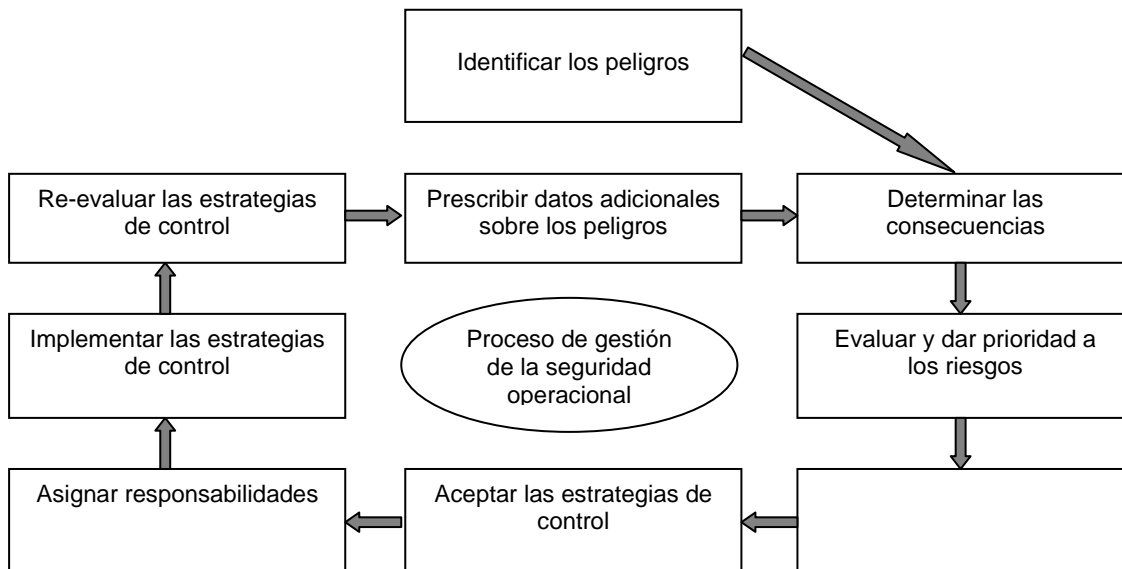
Identificar los peligros

Re-evaluar las estrategias de control

Prescribir datos adicionales sobre los peligros

Determinar las consecuencias

Implementar las estrategias de control

Proceso de gestión de la seguridad operacional

Evaluar y dar prioridad a los riesgos

Asignar responsabilidades

Aceptar las estrategias de control